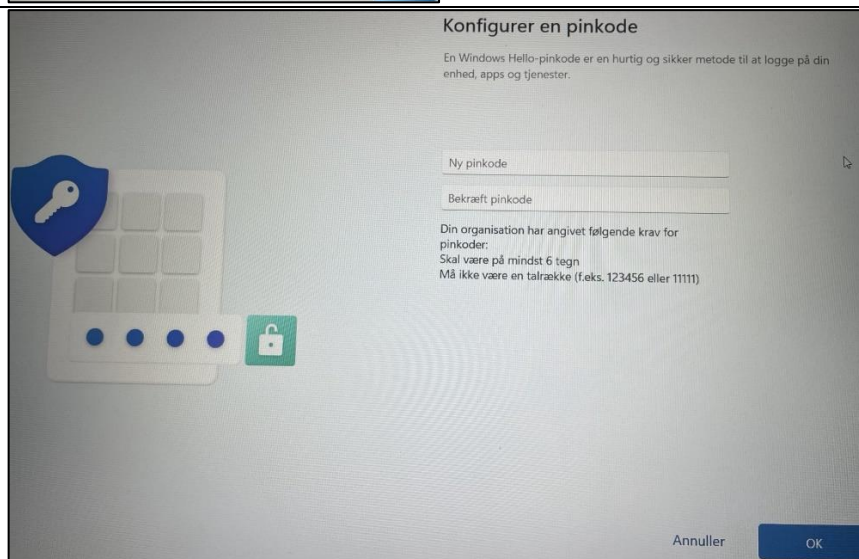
Konfigurer en pinkode

En Windows Hello-pinkode er en hurtig og sikker metode til at logge på din enhed, apps og tjenester.

Ny pinkode

Bekræft pinkode

Din organisation har angivet følgende krav for pinkoder:
Skal være på mindst 6 tegn
Må ikke være en talrække (f.eks. 123456 eller 11111)

Annuller

OK